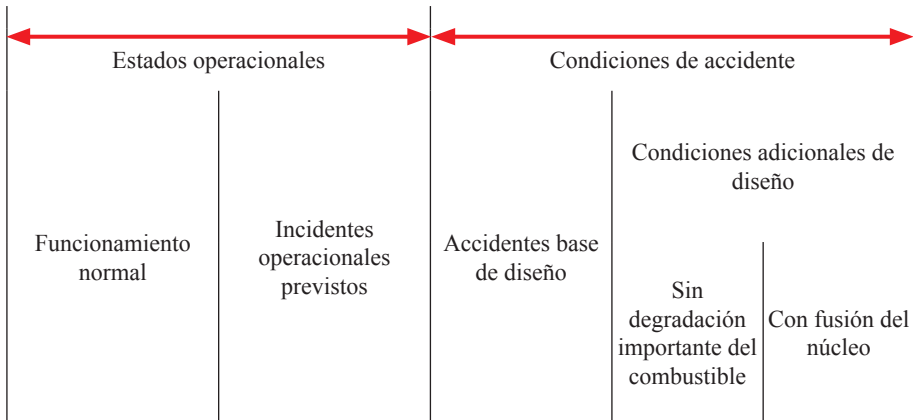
Estados operacionales

Condiciones de accidente

Condiciones adicionales de diseño

Funcionamiento normal

Incidentes operacionales previstos

Accidentes base de diseño

Sin degradación importante del combustible

Con fusión del núcleo